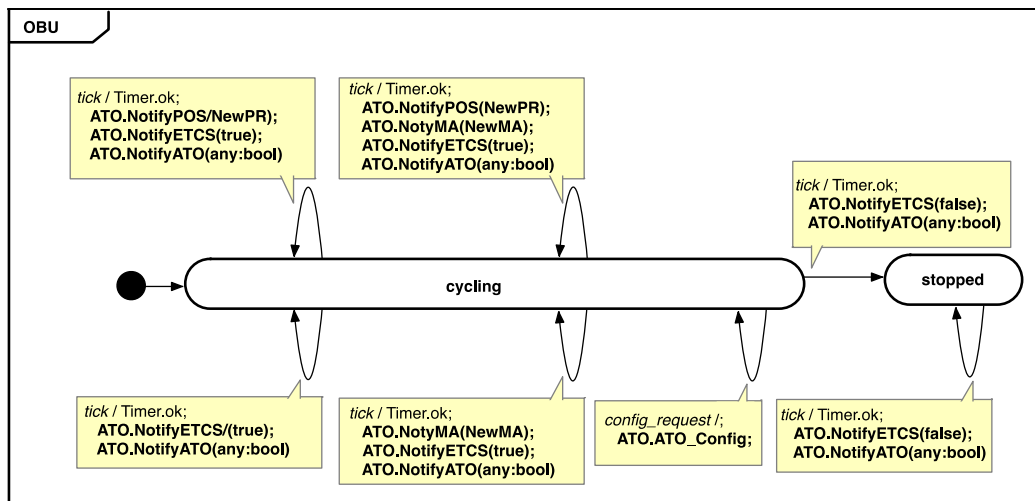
OBU

*tick* / Timer.ok;
ATO.NotifyPOS/NewPR);
ATO.NotifyETCS(true);
ATO.NotifyATO(any:bool)

*tick* / Timer.ok;
ATO.NotifyPOS(NewPR);
ATO.NotyMA(NewMA);
ATO.NotifyETCS(true);
ATO.NotifyATO(any:bool)

*tick* / Timer.ok;
ATO.NotifyETCS(false);
ATO.NotifyATO(any:bool)

cycling

stopped

*tick* / Timer.ok;
ATO.NotifyETCS/(true);
ATO.NotifyATO(any:bool)

*tick* / Timer.ok;
ATO.NotyMA(NewMA);
ATO.NotifyETCS(true);
ATO.NotifyATO(any:bool)

*config_request* /;
ATO.ATO_Config;

*tick* / Timer.ok;
ATO.NotifyETCS(false);
ATO.NotifyATO(any:bool)